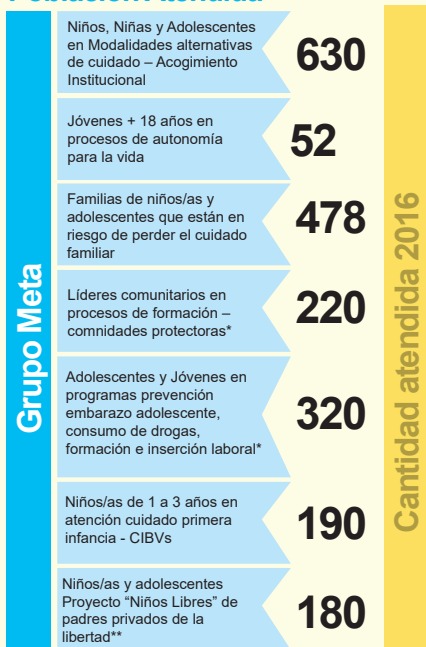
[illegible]

Grupo Meta

Niños, Niñas y Adolescentes en Modalidades alternativas de cuidado – Acogimiento Institucional
630

Jóvenes + 18 años en procesos de autonomía para la vida
52

Familias de niños/as y adolescentes que están en riesgo de perder el cuidado familiar
478

Líderes comunitarios en procesos de formación – comnidades protectoras*
220

Adolescentes y Jóvenes en programas prevención embarazo adolescente, consumo de drogas, formación e inserción laboral*
320

Niños/as de 1 a 3 años en atención cuidado primera infancia - CIBVs
190

Niños/as y adolescentes Proyecto “Niños Libres” de padres privados de la libertad**
180

Cantidad atendida 2016